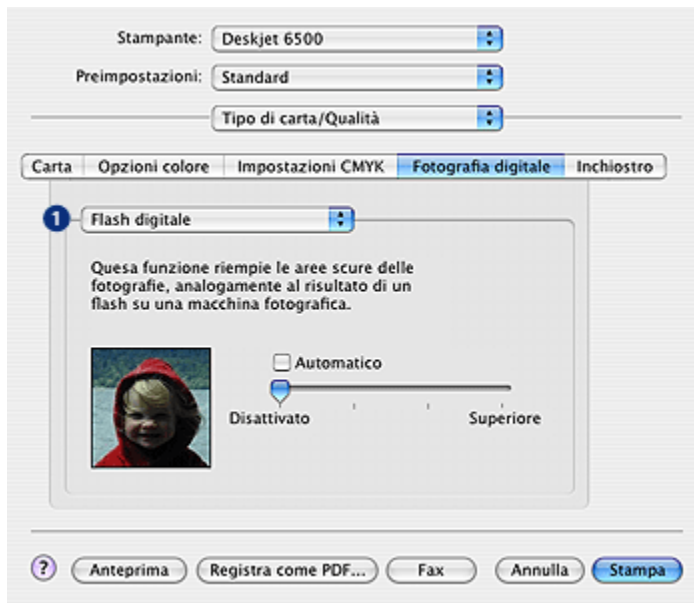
Stampante: Deskjet 6500

Preimpostazioni: Standard

Tipo di carta/Qualità

Carta | Opzioni colore | Impostazioni CMYK | Fotografia digitale | Inchiostro

1 Flash digitale

Quesa funzione riempie le aree scure delle fotografie, analogamente al risultato di un flash su una macchina fotografica.

Automatico

Disattivato

Superiore

? Anteprima Registra come PDF... Fax Annulla Stampa